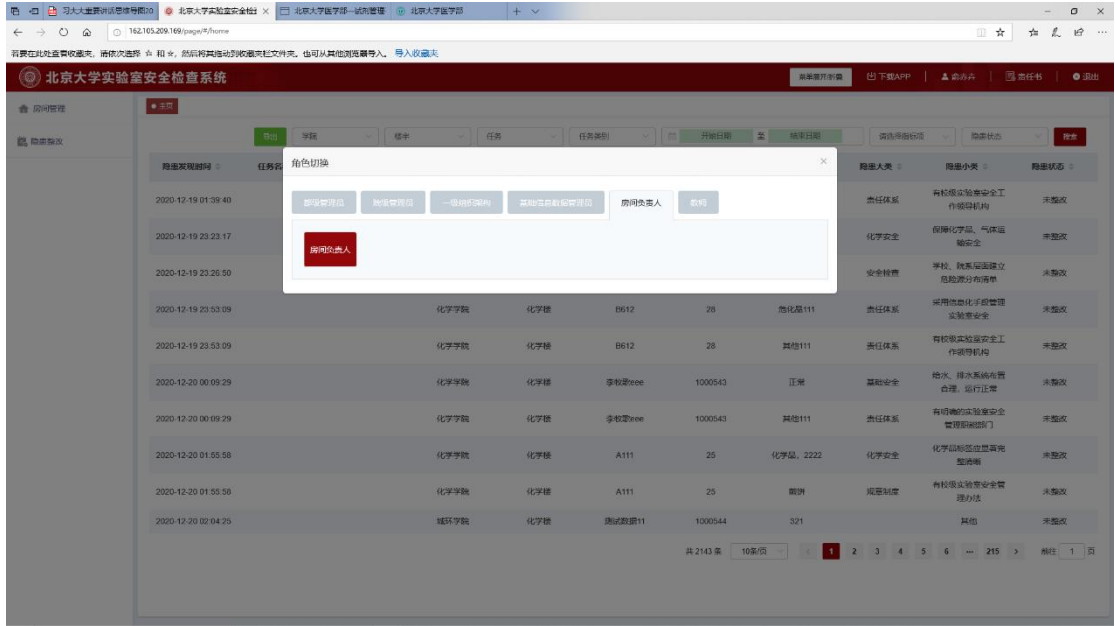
习大大重要讲话是领导职20　北京大学实验室安全检 ×　北京大学医学部—试剂管理　北京大学医学部

162.105.209.169/page/#/home

若要在此处查看收藏夹，请依次选择 ☆ 和 ☆，然后将其拖动到收藏夹栏文件夹。也可从其他浏览器导入。导入收藏夹

北京大学实验室安全检查系统

系非要开新窗　下载APP　曲赤赤　责任书　退出

房间管理

隐患整改

主页

导出　学院　楼宇　任务　任务类别　开始日期　至　结束日期　请选择指标项　隐患状态　搜索

| 隐患发现时间 | 任务名 | | | | | 隐患大类 | 隐患小类 | 隐患状态 |
|---|---|---|---|---|---|---|---|---|
| 2020-12-19 01:39:40 | | | | | | 责任体系 | 有校级实验室安全工作领导机构 | 未整改 |
| 2020-12-19 23:23:17 | | | | | | 化学安全 | 保障化学品、气体运输安全 | 未整改 |
| 2020-12-19 23:26:50 | | | | | | 安全检查 | 学校、院系层面建立危险源分布清单 | 未整改 |
| 2020-12-19 23:53:09 | 化学学院 | 化学楼 | B612 | 28 | 危化品111 | 责任体系 | 采用信息化手段管理实验室安全 | 未整改 |
| 2020-12-19 23:53:09 | 化学学院 | 化学楼 | B612 | 28 | 其他111 | 责任体系 | 有校级实验室安全工作领导机构 | 未整改 |
| 2020-12-20 00:09:29 | 化学学院 | 化学楼 | 李牧君eee | 1000543 | 正常 | 基础安全 | 给水、排水系统布置合理，运行正常 | 未整改 |
| 2020-12-20 00:09:29 | 化学学院 | 化学楼 | 李牧君eee | 1000543 | 其他111 | 责任体系 | 有明确的实验室安全管理职能部门 | 未整改 |
| 2020-12-20 01:55:58 | 化学学院 | 化学楼 | A111 | 25 | 化学品、2222 | 化学安全 | 化学品标签应显著完整清晰 | 未整改 |
| 2020-12-20 01:55:58 | 化学学院 | 化学楼 | A111 | 25 | 截拼 | 规章制度 | 有校级实验室安全管理办法 | 未整改 |
| 2020-12-20 02:04:25 | 城环学院 | 化学楼 | 测试数据11 | 1000544 | 321 | | 其他 | 未整改 |

共 2143 条　10条/页　1　2　3　4　5　6　…　215　前往　1　页

角色切换　×

督导管理员　院级管理员　一级院系账号　其他信息数据管理员　房间负责人　教师

房间负责人